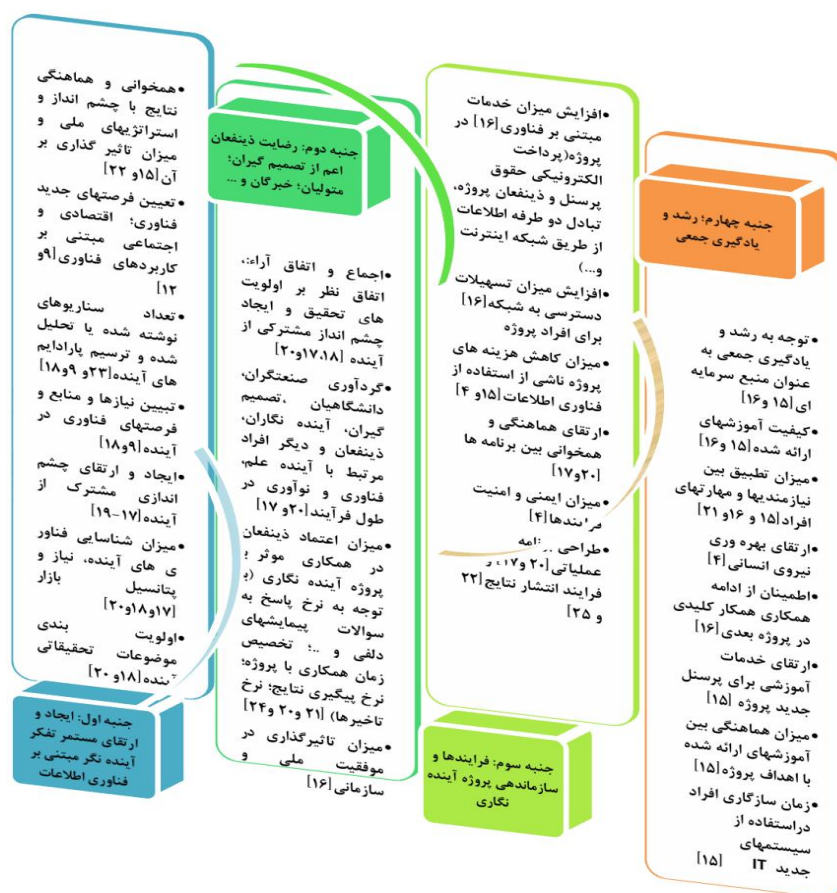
جنبه چهارم: رشد و یادگیری جمعی

•توجه به رشد و یادگیری جمعی به عنوان منبع سرمایه ای[۱۵ و ۱۶]
•کیفیت آموزشهای ارائه شده[۱۵ و ۱۶]
•میزان تطبیق بین نیازمندیها و مهارتهای افراد[۱۵ و ۱۶و ۲۱]
•ارتقای بهره وری نیروی انسانی [۴]
•اطمینان از ادامه همکاری همکار کلیدی در پروژه بعدی [۱۶]
•ارتقای خدمات آموزشی برای پرسنل جدید پروژه [۱۵]
•میزان هماهنگی بین آموزشهای ارائه شده با اهداف پروژه [۱۵]
•زمان سازگاری افراد دراستفاده از سیستمهای جدید IT [۱۵]

•افزایش میزان خدمات مبتنی بر فناوری[۱۶] در پروژه(پرداخت الکترونیکی حقوق پرسنل و ذینفعان پروژه، تبادل دو طرفه اطلاعات از طریق شبکه اینترنت و...)
•افزایش میزان تسهیلات دسترسی به شبکه[۱۶] برای افراد پروژه
•میزان کاهش هزینه های پروژه ناشی از استفاده از فناوری اطلاعات[۱۵و ۴]
•ارتقای هماهنگی و همخوانی بین برنامه ها [۲۰و۱۷]
•میزان ایمنی و امنیت فرایندها[۴]
•طراحی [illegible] عملیاتی[۲۰ و۱۷ و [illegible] فرایند انتشار نتایج [۲۲ و ۲۵]

جنبه سوم: فرایندها و سازماندهی پروژه آینده نگاری

جنبه دوم: رضایت ذینفعان اعم از تصمیم گیران؛ متولیان؛ خبرگان و ...

•اجماع و اتفاق آراء؛ اتفاق نظر بر اولویت های تحقیق و ایجاد چشم انداز مشترکی از آینده [۱۸،۱۷و۲۰]
•گردآوری صنعتگران، دانشگاهیان ،تصمیم گیران، آینده نگاران، ذینفعان و دیگر افراد مرتبط با آینده علم، فناوری و نوآوری در طول فرآیند[۲۰و ۱۷]
•میزان اعتماد ذینفعان در همکاری موثر با پروژه آینده نگاری (با توجه به نرخ پاسخ به سوالات پیمایشهای دلفی و ...؛ تخصیص زمان همکاری با پروژه؛ نرخ پیگیری نتایج؛ نرخ تاخیرها) [۲۱ و ۲۰ و۲۴]
•میزان تاثیرگذاری در موفقیت ملی و سازمانی[۱۶]

•همخوانی و هماهنگی نتایج با چشم انداز و استراتژیهای ملی و میزان تاثیر گذاری بر آن[۱۵و ۲۲]
•تعیین فرصتهای جدید فناوری؛ اقتصادی و اجتماعی مبتنی بر کاربردهای فناوری[۹و ۱۲]
•تعداد سناریوهای نوشته شده یا تحلیل شده و ترسیم پارادایم های آینده[۲۳ و۹و۱۸]
•تبیین نیازها و منابع و فرصتهای فناوری در آینده[۹و۱۸]
•ایجاد و ارتقای چشم اندازی مشترک از آینده[۱۷-۱۹]
•میزان شناسایی فناوری های آینده، نیاز و پتانسیل بازار [۱۷و۱۸و۲۰]
•اولویت بندی موضوعات تحقیقاتی آینده[۱۸و ۲۰]

جنبه اول: ایجاد و ارتقای مستمر تفکر آینده نگر مبتنی بر فناوری اطلاعات